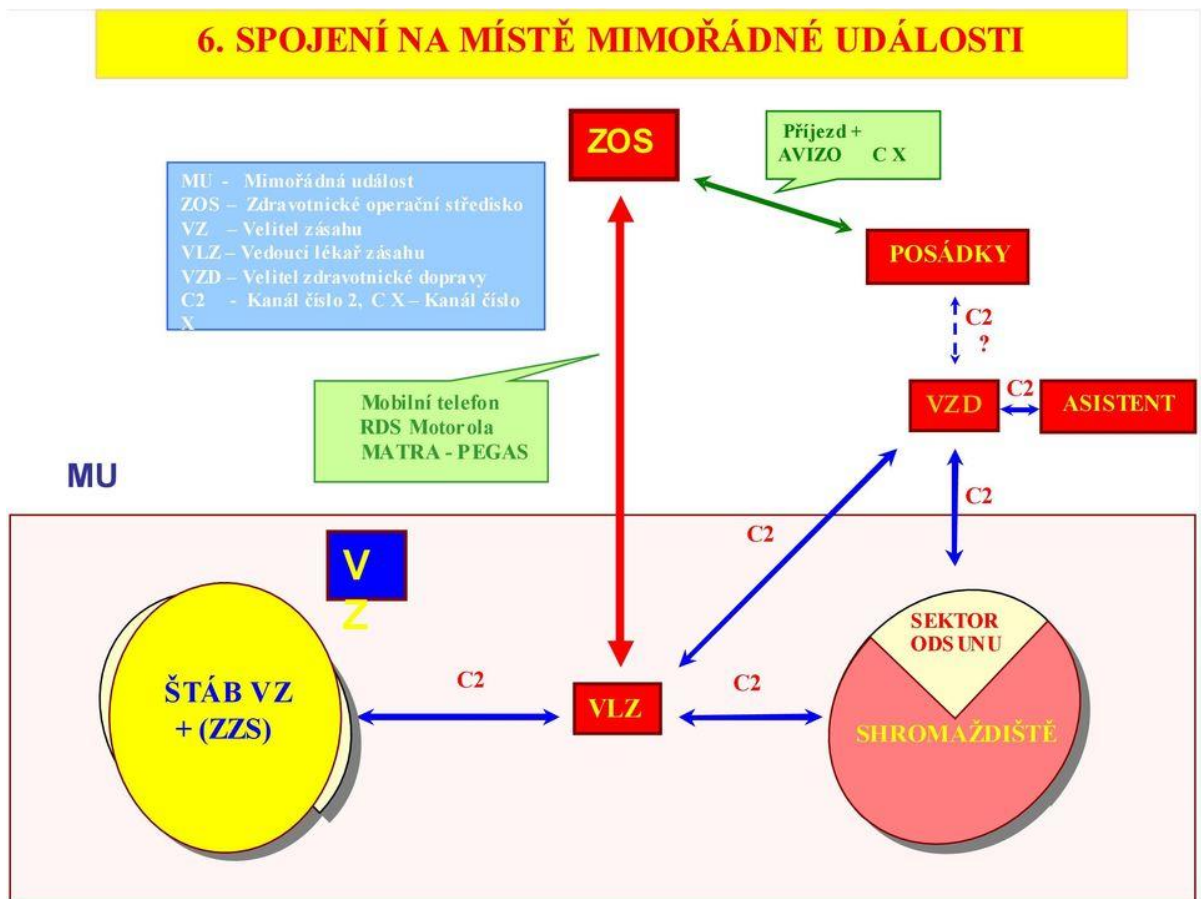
6. SPOJENÍ NA MÍSTĚ MIMOŘÁDNÉ UDÁLOSTI

ZOS

Příjezd + AVIZO C X

MU - Mimořádná událost
ZOS – Zdravotnické operační středisko
VZ – Velitel zásahu
VLZ – Vedoucí lékař zásahu
VZD – Velitel zdravotnické dopravy
C2 - Kanál číslo 2, C X – Kanál číslo X

POSÁDKY

C2 ?

Mobilní telefon
RDS Motorola
MATRA - PEGAS

VZD

C2

ASISTENT

MU

C2

C2

V
Z

SEKTOR ODSUNU

ŠTÁB VZ + (ZZS)

C2

VLZ

C2

SHROMAŽDIŠTĚ